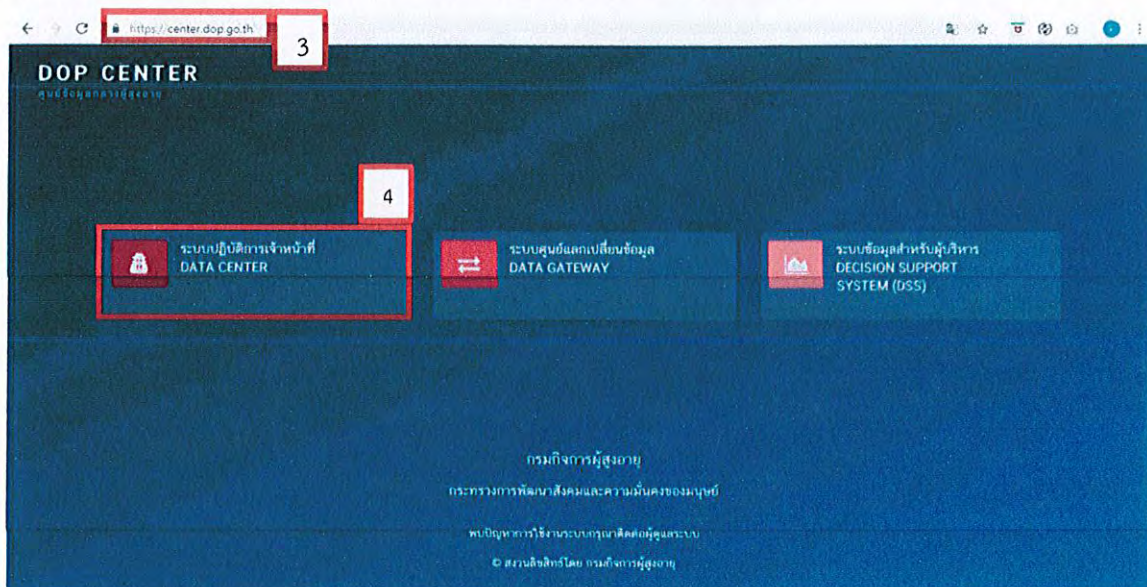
https://center.dop.go.th

3

DOP CENTER

ศูนย์ข้อมูลกรมกิจการผู้สูงอายุ

4

ระบบปฏิบัติการเจ้าหน้าที่
DATA CENTER

ระบบศูนย์แลกเปลี่ยนข้อมูล
DATA GATEWAY

ระบบข้อมูลสำหรับผู้บริหาร
DECISION SUPPORT SYSTEM (DSS)

กรมกิจการผู้สูงอายุ

กระทรวงการพัฒนาสังคมและความมั่นคงของมนุษย์

พบปัญหาการใช้งานระบบกรุณาติดต่อผู้ดูแลระบบ

© สงวนลิขสิทธิ์โดย กรมกิจการผู้สูงอายุ